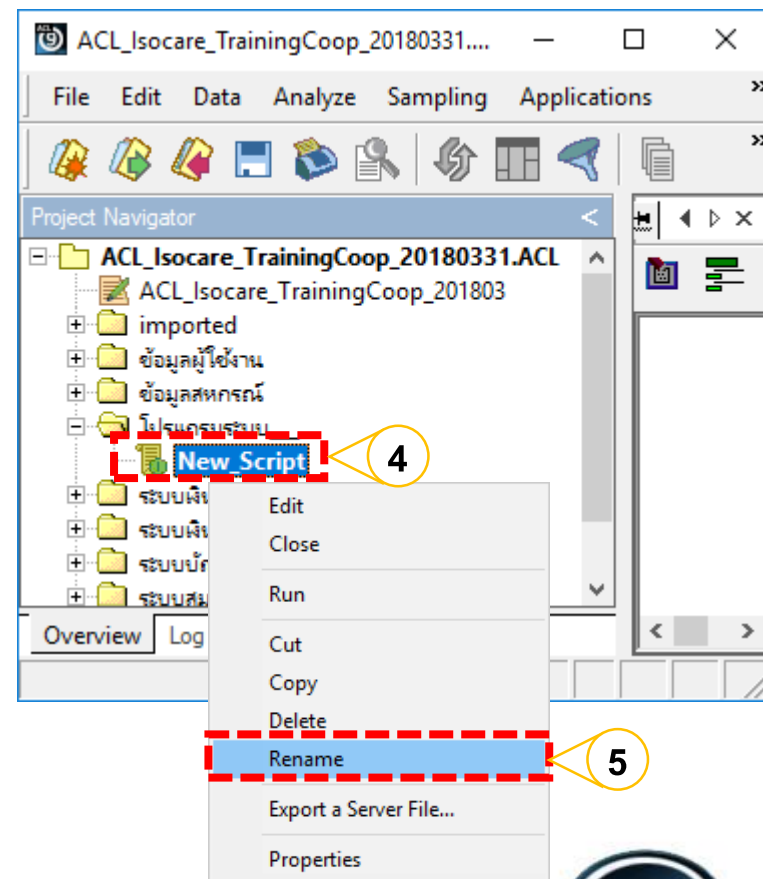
ACL_Isocare_TrainingCoop_20180331....

File Edit Data Analyze Sampling Applications

Project Navigator

ACL_Isocare_TrainingCoop_20180331.ACL
ACL_Isocare_TrainingCoop_201803
imported
ข้อมูลผู้ใช้งาน
ข้อมูลสหกรณ์
โปรแกรมระบบ
New_Script
ระบบผิ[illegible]
ระบบผิ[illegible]
ระบบบั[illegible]
ระบบสม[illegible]

4

Edit
Close
Run
Cut
Copy
Delete
Rename
Export a Server File...
Properties

5

Overview Log